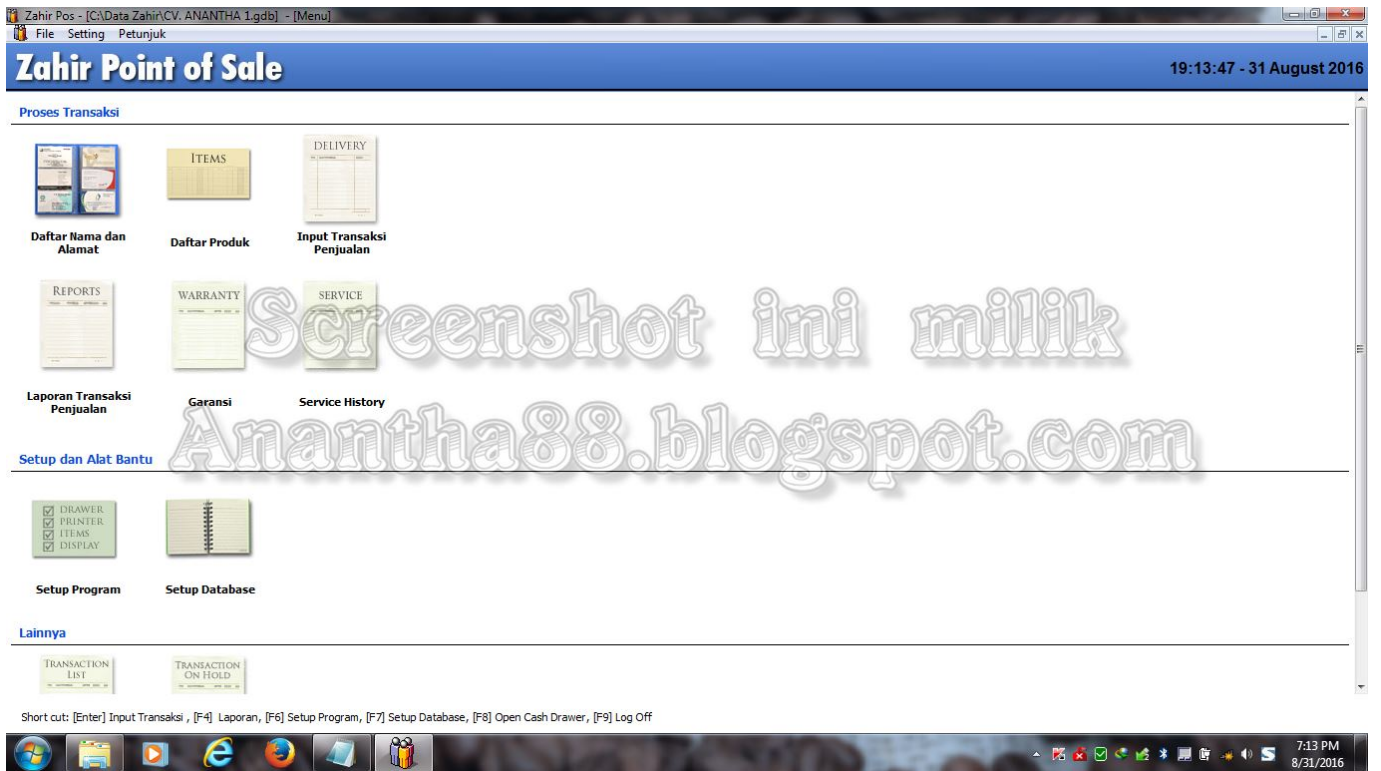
Zahir Pos - [C:\Data Zahir\CV. ANANTHA 1.gdb] - [Menu]
File Setting Petunjuk

Zahir Point of Sale

19:13:47 - 31 August 2016

Proses Transaksi

ITEMS

DELIVERY

Daftar Nama dan Alamat

Daftar Produk

Input Transaksi Penjualan

REPORTS

WARRANTY

SERVICE

Screenshot ini milik

Laporan Transaksi Penjualan

Garansi

Service History

Anantha88.blogspot.com

Setup dan Alat Bantu

DRAWER
PRINTER
ITEMS
DISPLAY

Setup Program

Setup Database

Lainnya

TRANSACTION LIST

TRANSACTION ON HOLD

Short cut: [Enter] Input Transaksi , [F4] Laporan, [F6] Setup Program, [F7] Setup Database, [F8] Open Cash Drawer, [F9] Log Off

7:13 PM
8/31/2016